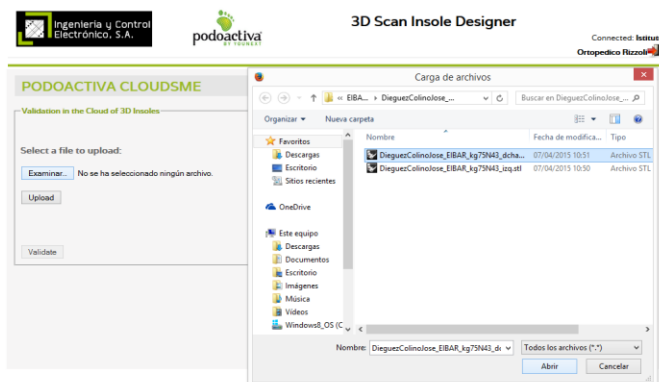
Ingeniería y Control Electrónico, S.A.

podoactiva BY YOUNEXT

3D Scan Insole Designer

Connected: Istitus

Ortopedico Rizzoli

PODOACTIVA CLOUDSME

Validation in the Cloud of 3D Insoles

Select a file to upload:

Examinar... No se ha seleccionado ningún archivo.

Upload

Validate

Carga de archivos

« EIBA... › DieguezColinoJose_...

Buscar en DieguezColinoJose_...

Organizar ▾ Nueva carpeta

Favoritos
Descargas
Escritorio
Sitios recientes

OneDrive

Este equipo
Descargas
Documentos
Escritorio
Imágenes
Música
Vídeos
Windows8_OS (C:

| Nombre | Fecha de modifica... | Tipo |
|---|---|---|
| DieguezColinoJose_EIBAR_kg75N43_dcha... | 07/04/2015 10:51 | Archivo STL |
| DieguezColinoJose_EIBAR_kg75N43_izq.stl | 07/04/2015 10:50 | Archivo STL |

Nombre: DieguezColinoJose_EIBAR_kg75N43_dc

Todos los archivos (*.*)

Abrir

Cancelar